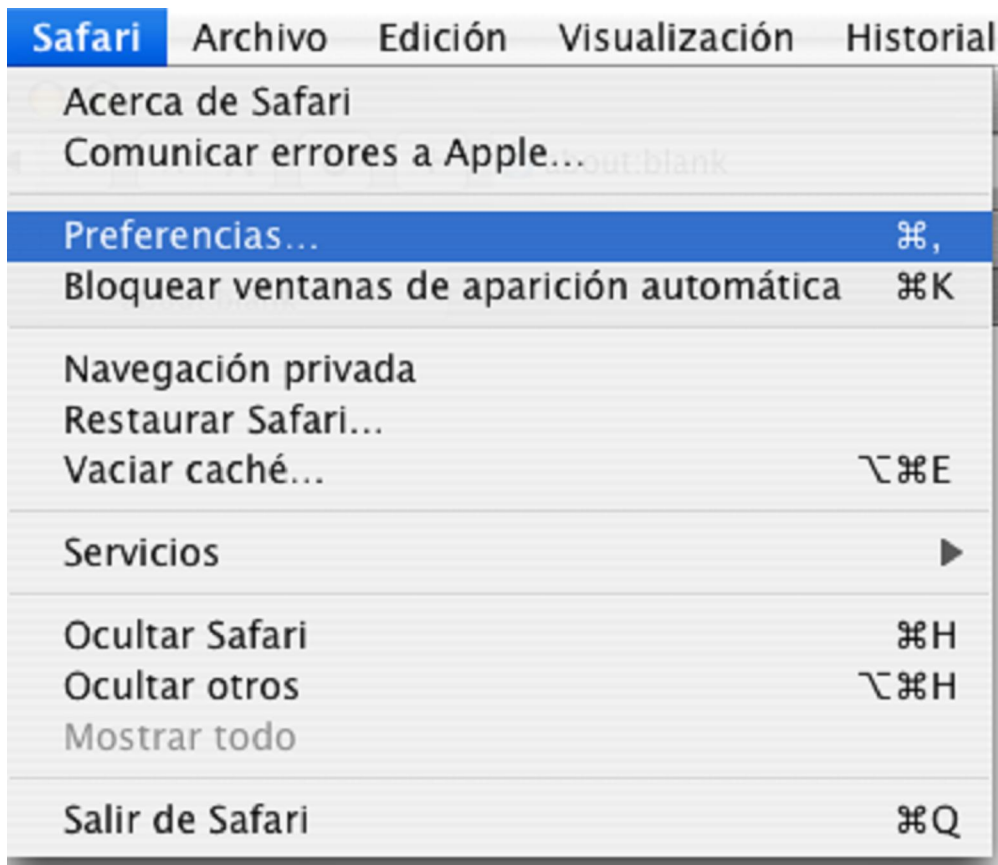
Safari Archivo Edición Visualización Historial

Acerca de Safari
Comunicar errores a Apple...

Preferencias... ⌘,
Bloquear ventanas de aparición automática ⌘K

Navegación privada
Restaurar Safari...
Vaciar caché... ⌥⌘E

Servicios ▶

Ocultar Safari ⌘H
Ocultar otros ⌥⌘H
Mostrar todo

Salir de Safari ⌘Q